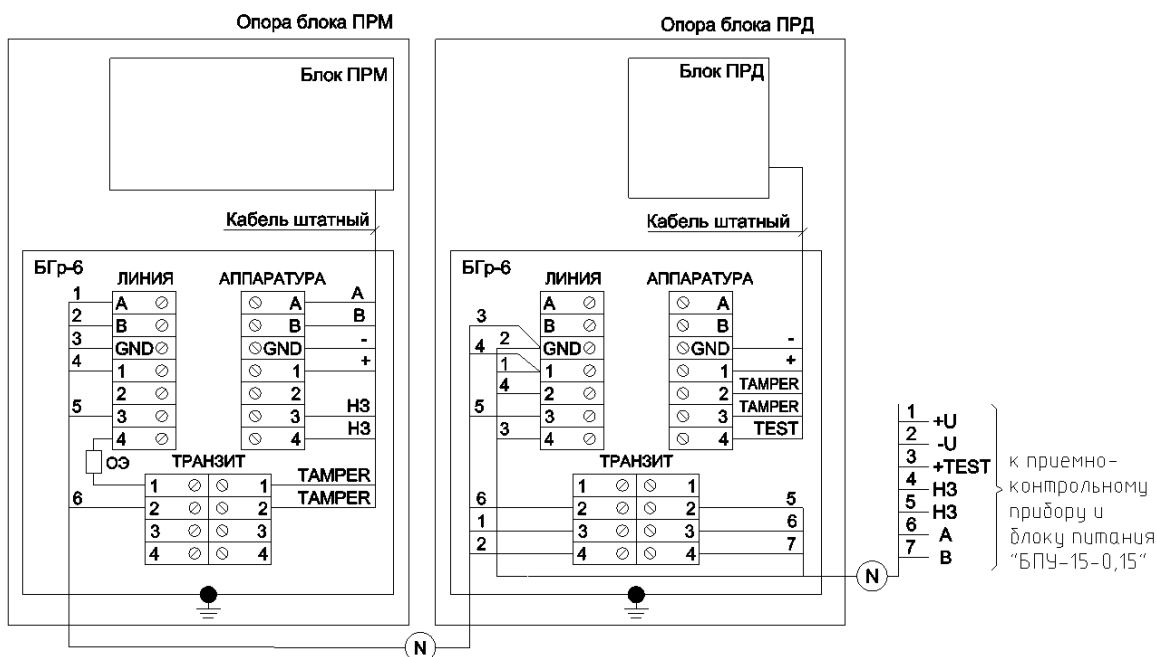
Опора блока ПРМ

Блок ПРМ

Кабель штатный

БГр-6

ЛИНИЯ

1 A
2 B
3 GND
4 1
2
5 3
4

ОЭ

АППАРАТУРА

A A
B B
GND -
1 +
2
3 НЗ
4 НЗ

ТРАНЗИТ

1 1 TAMPER
6 2 2 TAMPER
3 3
4 4

Опора блока ПРД

Блок ПРД

Кабель штатный

БГр-6

ЛИНИЯ

A
B
3
4 2 GND
1 1
4 2
5 3
3 4

АППАРАТУРА

A
B
GND -
1 +
2 TAMPER
3 TAMPER
4 TEST

ТРАНЗИТ

1 1
6 2 2 5
1 3 3 6
2 4 4 7

N

N

1 +U
2 -U
3 +TEST
4 НЗ
5 НЗ
6 A
7 B

к приемно-контрольному прибору и блоку питания "БПУ-15-0,15"